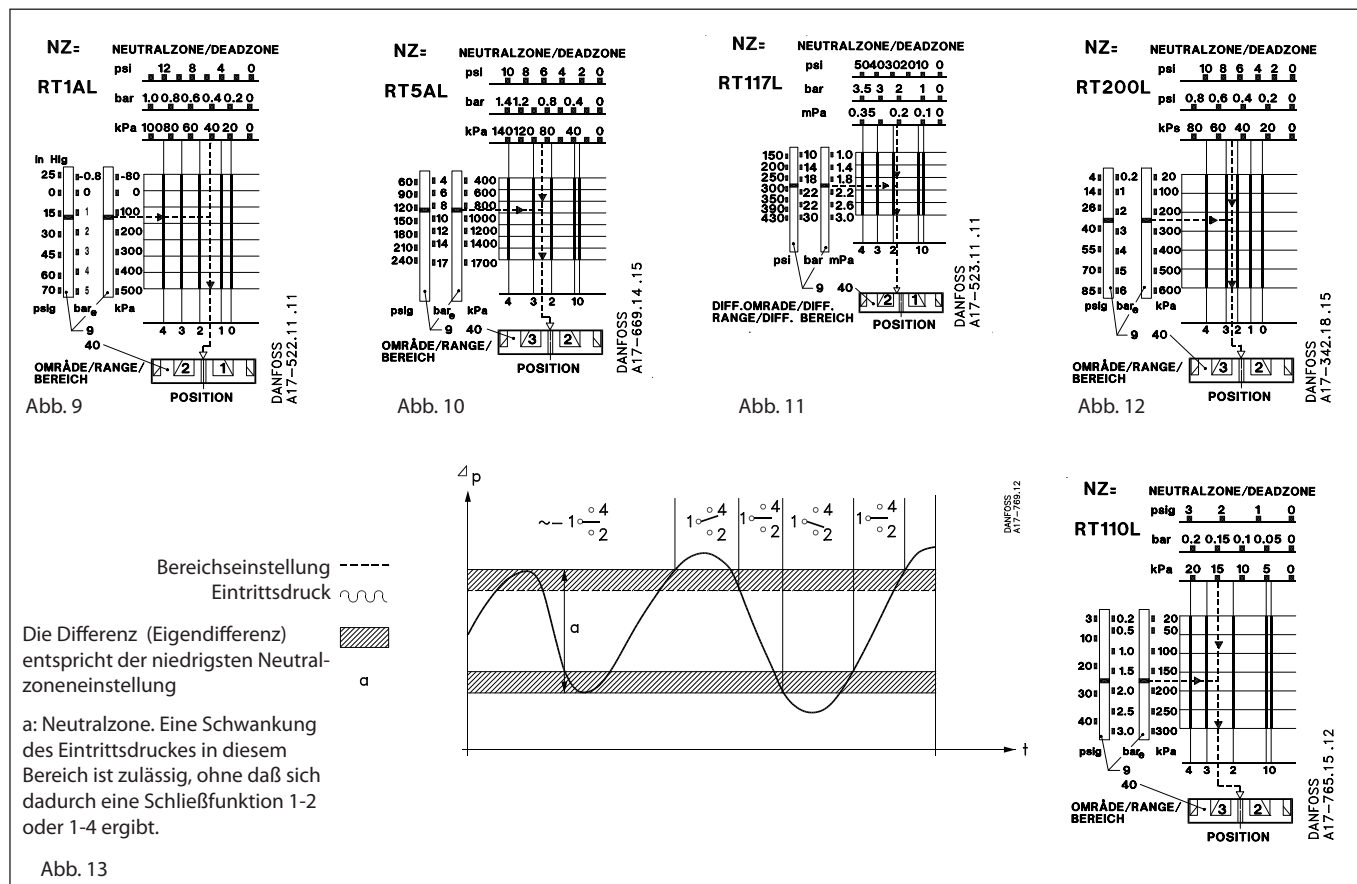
NZ= NEUTRALZONE/DEADZONE

RT1AL

psi 12 8 4 0

bar 1.0 0.8 0.6 0.4 0.2 0

kPa 100 80 60 40 20 0

in Hg 25 0 15 30 45 60 70 psig

-0.8 0 1 2 3 4 5 bar$_e$

-80 0 100 200 300 400 500 kPa

4 3 2 1 0

9

40

OMRÅDE/RANGE/ BEREICH

2 1

POSITION

DANFOSS A17-522.11.11

Abb. 9

NZ= NEUTRALZONE/DEADZONE

RT5AL

psi 10 8 6 4 2 0

bar 1.4 1.2 0.8 0.4 0

kPa 140 120 80 40 0

60 90 120 150 180 210 240 psig

4 6 8 10 12 14 17 bar$_e$

400 600 800 1000 1200 1400 1700 kPa

4 3 2 10

9

40

OMRÅDE/RANGE/ BEREICH

3 2

POSITION

DANFOSS A17-669.14.15

Abb. 10

NZ= NEUTRALZONE/DEADZONE

RT117L

psi 50 40 30 20 10 0

bar 3.5 3 2 1 0

mPa 0.35 0.2 0.1 0

150 200 250 300 350 390 430 psi

10 14 18 22 26 30 bar

1.0 1.4 1.8 2.2 2.6 3.0 mPa

4 3 2 10

9

40

DIFF.OMRADE/DIFF. RANGE/DIFF. BEREICH

2 1

POSITION

DANFOSS A17-523.11.11

Abb. 11

NZ= NEUTRALZONE/DEADZONE

RT200L

psi 10 8 6 4 2 0

bar 0.8 0.6 0.4 0.2 0

kPa 80 60 40 20 0

4 14 26 40 55 70 85 psig

0.2 1 2 3 4 5 6 bar$_e$

20 100 200 300 400 500 600 kPa

4 3 2 1 0

9

40

OMRÅDE/RANGE/ BEREICH

3 2

POSITION

DANFOSS A17-342.18.15

Abb. 12

Bereichseinstellung

Eintrittsdruck

Die Differenz (Eigendifferenz) entspricht der niedrigsten Neutralzoneneinstellung

a

a: Neutralzone. Eine Schwankung des Eintrittsdruckes in diesem Bereich ist zulässig, ohne daß sich dadurch eine Schließfunktion 1-2 oder 1-4 ergibt.

Abb. 13

$\Delta$p

~ 1 4 2

1 4 2

1 4 2

1 4 2

1 4 2

a

t

DANFOSS A17-769.12

NZ= NEUTRALZONE/DEADZONE

RT110L

psig 3 2 1 0

bar 0.2 0.15 0.1 0.05 0

kPa 20 15 10 5 0

3 10 20 30 40 psig

0.2 0.5 1.0 1.5 2.0 2.5 3.0 bar$_e$

20 50 100 150 200 250 300 kPa

4 3 2 10

9

40

OMRÅDE/RANGE/ BEREICH

3 2

POSITION

DANFOSS A17-765.15.12